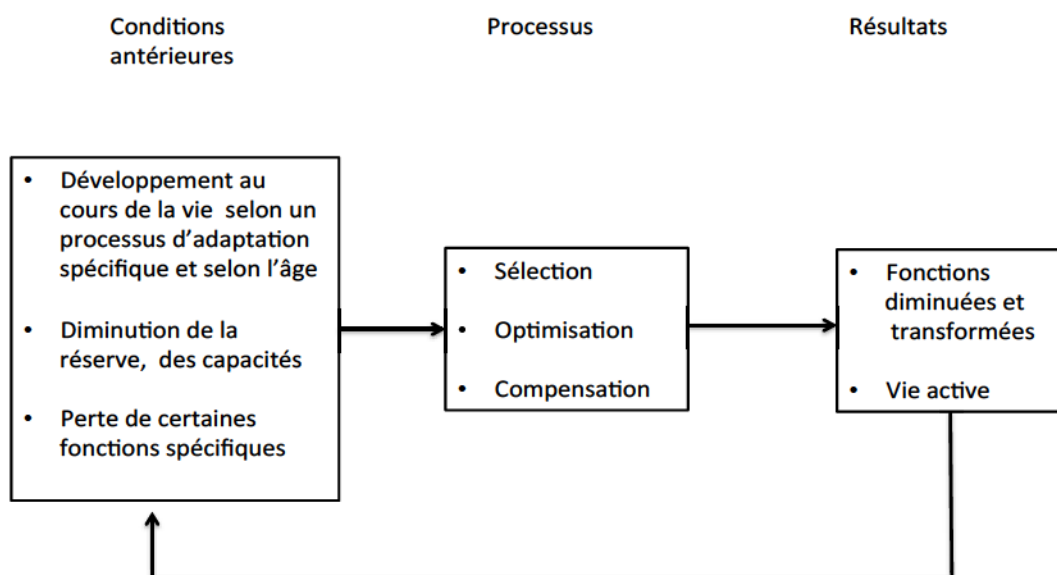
Conditions antérieures

Processus

Résultats

- Développement au cours de la vie selon un processus d'adaptation spécifique et selon l'âge
- Diminution de la réserve, des capacités
- Perte de certaines fonctions spécifiques

- Sélection
- Optimisation
- Compensation

- Fonctions diminuées et transformées
- Vie active